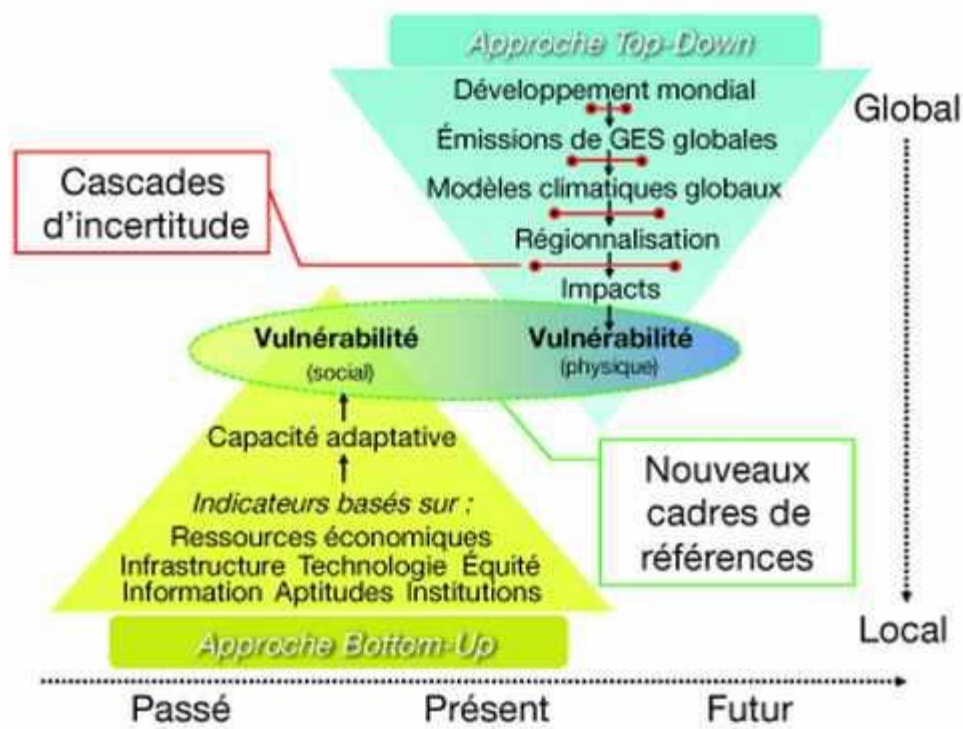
Approche Top-Down

Développement mondial

Émissions de GES globales

Modèles climatiques globaux

Régionnalisation

Impacts

Global

Cascades d'incertitude

Vulnérabilité (social)

Vulnérabilité (physique)

Capacité adaptative

Indicateurs basés sur :
Ressources économiques
Infrastructure Technologie Équité
Information Aptitudes Institutions

Nouveaux cadres de références

Approche Bottom-Up

Local

Passé Présent Futur